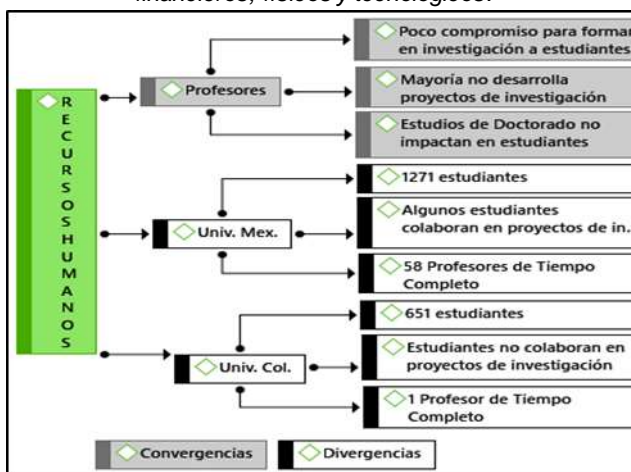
financieros, físicos y tecnológicos.

RECURSOS HUMANOS

Profesores

Poco compromiso para formar en investigación a estudiantes

Mayoría no desarrolla proyectos de investigación

Estudios de Doctorado no impactan en estudiantes

Univ. Mex.

1271 estudiantes

Algunos estudiantes colaboran en proyectos de in.

58 Profesores de Tiempo Completo

Univ. Col.

651 estudiantes

Estudiantes no colaboran en proyectos de investigación

1 Profesor de Tiempo Completo

Convergencias

Divergencias